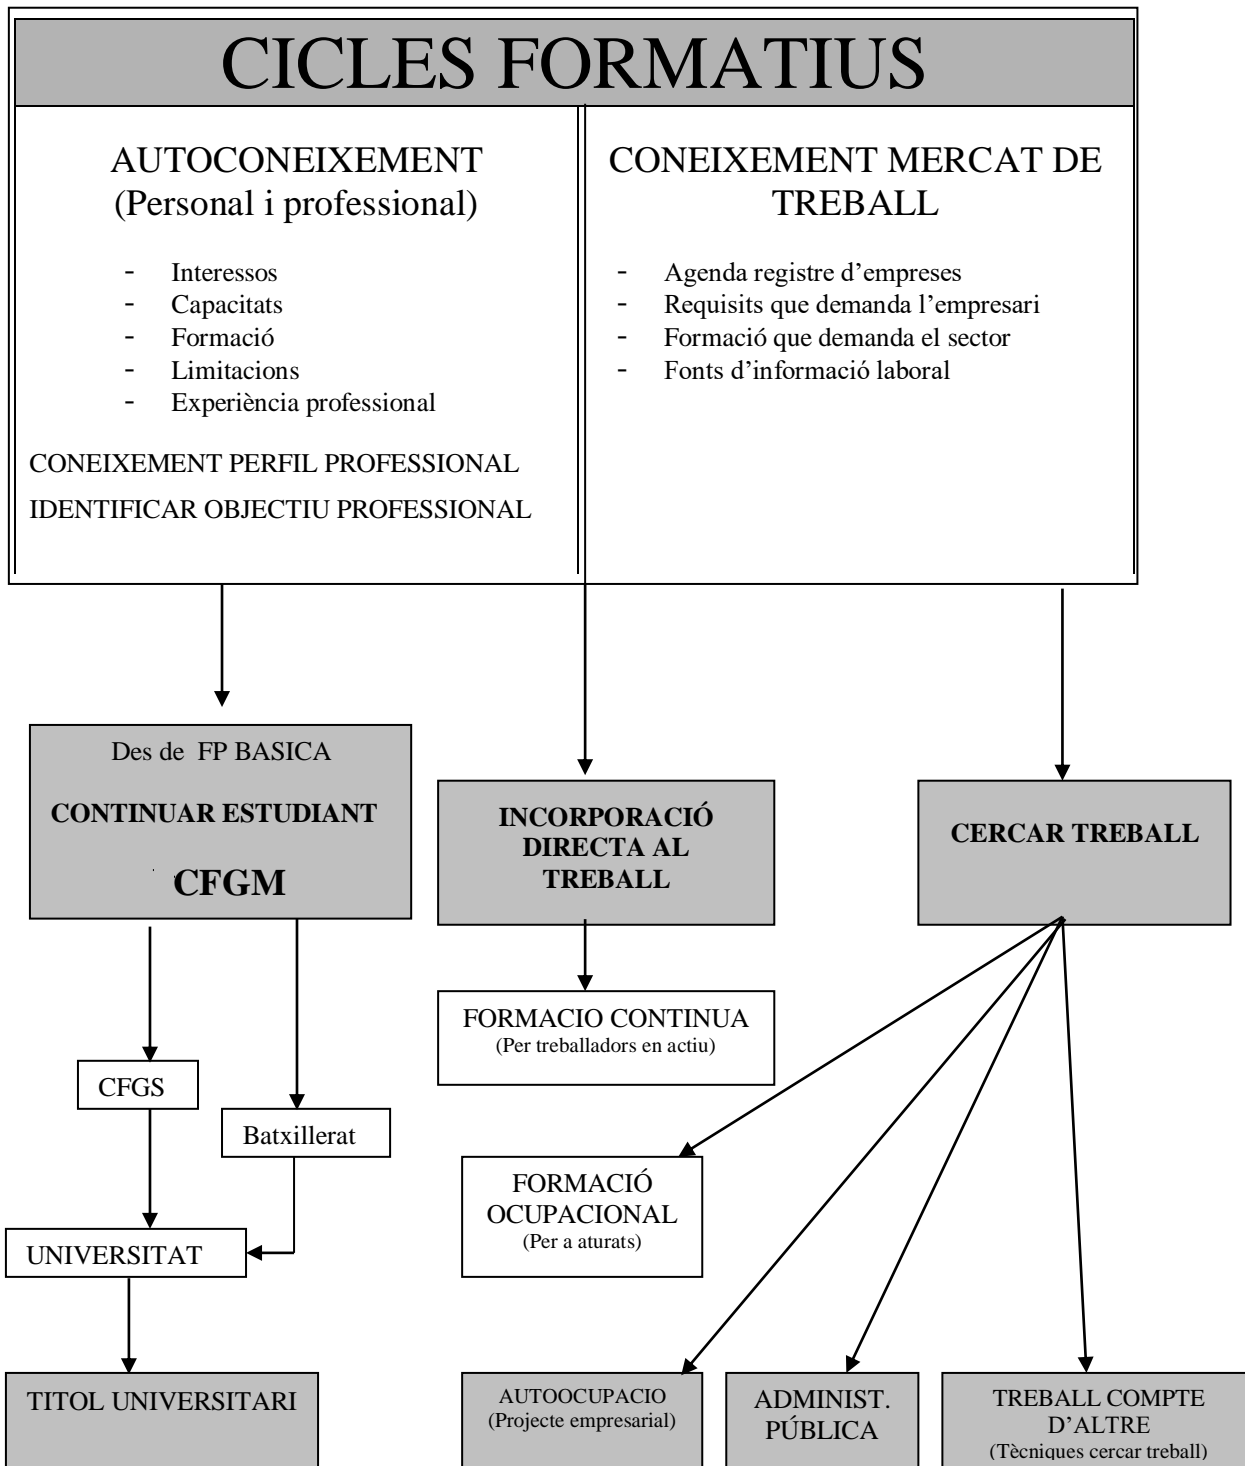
CICLES FORMATIUS

AUTOCONEIXEMENT
(Personal i professional)

- Interessos
- Capacitats
- Formació
- Limitacions
- Experiència professional

CONEIXEMENT PERFIL PROFESSIONAL

IDENTIFICAR OBJECTIU PROFESSIONAL

CONEIXEMENT MERCAT DE TREBALL

- Agenda registre d'empreses
- Requisits que demanda l'empresari
- Formació que demanda el sector
- Fonts d'informació laboral

Des de FP BASICA

CONTINUAR ESTUDIANT

CFGM

INCORPORACIÓ DIRECTA AL TREBALL

CERCAR TREBALL

FORMACIO CONTINUA
(Per treballadors en actiu)

CFGS

Batxillerat

FORMACIÓ OCUPACIONAL
(Per a aturats)

UNIVERSITAT

TITOL UNIVERSITARI

AUTOOCUPACIO
(Projecte empresarial)

ADMINIST. PÚBLICA

TREBALL COMPTE D'ALTRE
(Tècniques cercar treball)